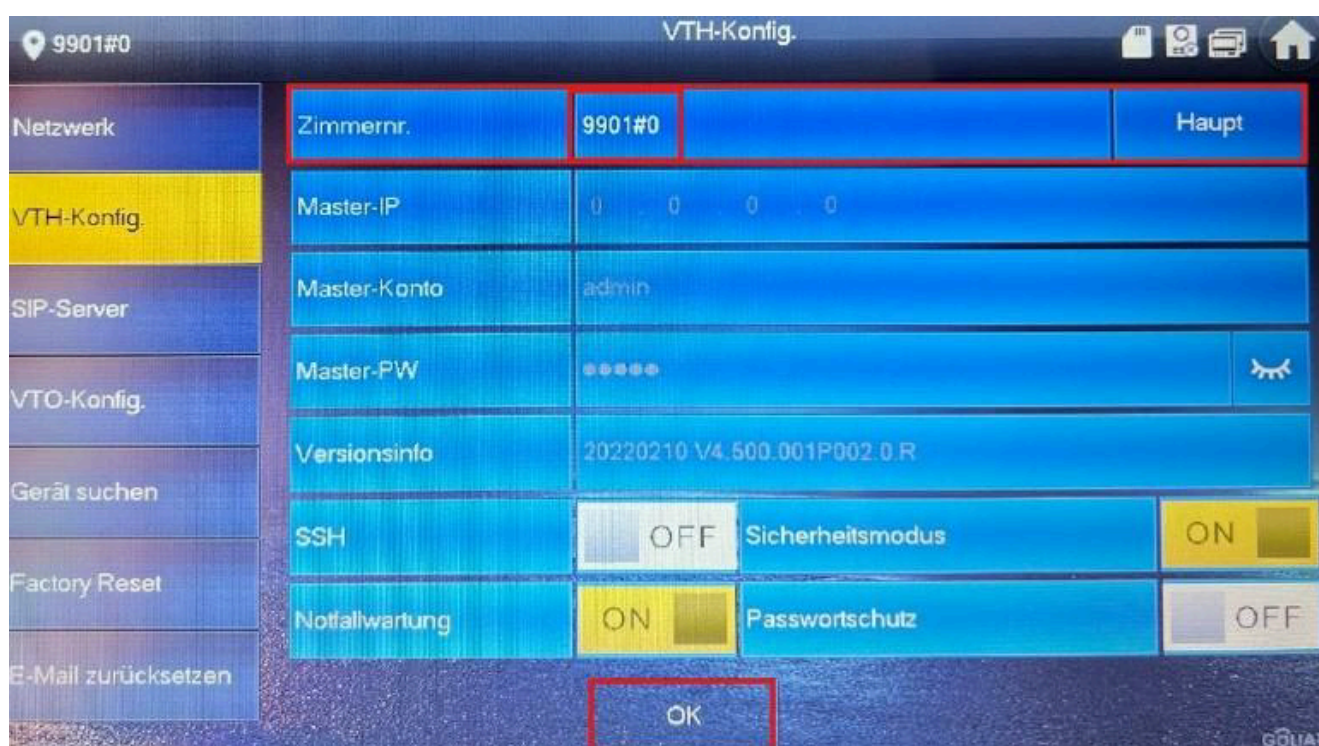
9901#0

VTH-Konfig.

Netzwerk

VTH-Konfig.

SIP-Server

VTO-Konfig.

Gerät suchen

Factory Reset

E-Mail zurücksetzen

| Zimmernr. | 9901#0 | Haupt |
|---|---|---|
| Master-IP | 0 . 0 . 0 . 0 | |
| Master-Konto | admin | |
| Master-PW | ●●●●● | |
| Versionsinfo | 20220210 V4.500.001P002.0.R | |

SSH OFF

Sicherheitsmodus ON

Notfallwartung ON

Passwortschutz OFF

OK